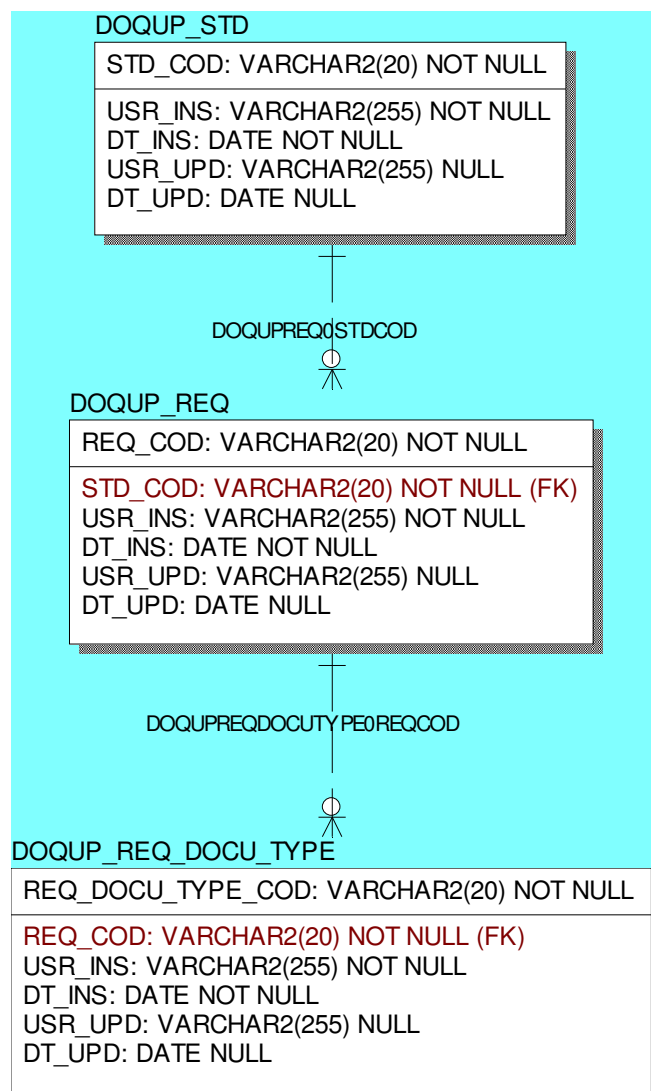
DOQUP_STD

STD_COD: VARCHAR2(20) NOT NULL

USR_INS: VARCHAR2(255) NOT NULL
DT_INS: DATE NOT NULL
USR_UPD: VARCHAR2(255) NULL
DT_UPD: DATE NULL

DOQUPREQ0STDCOD

DOQUP_REQ

REQ_COD: VARCHAR2(20) NOT NULL

STD_COD: VARCHAR2(20) NOT NULL (FK)
USR_INS: VARCHAR2(255) NOT NULL
DT_INS: DATE NOT NULL
USR_UPD: VARCHAR2(255) NULL
DT_UPD: DATE NULL

DOQUPREQDOCUTYPE0REQCOD

DOQUP_REQ_DOCU_TYPE

REQ_DOCU_TYPE_COD: VARCHAR2(20) NOT NULL

REQ_COD: VARCHAR2(20) NOT NULL (FK)
USR_INS: VARCHAR2(255) NOT NULL
DT_INS: DATE NOT NULL
USR_UPD: VARCHAR2(255) NULL
DT_UPD: DATE NULL